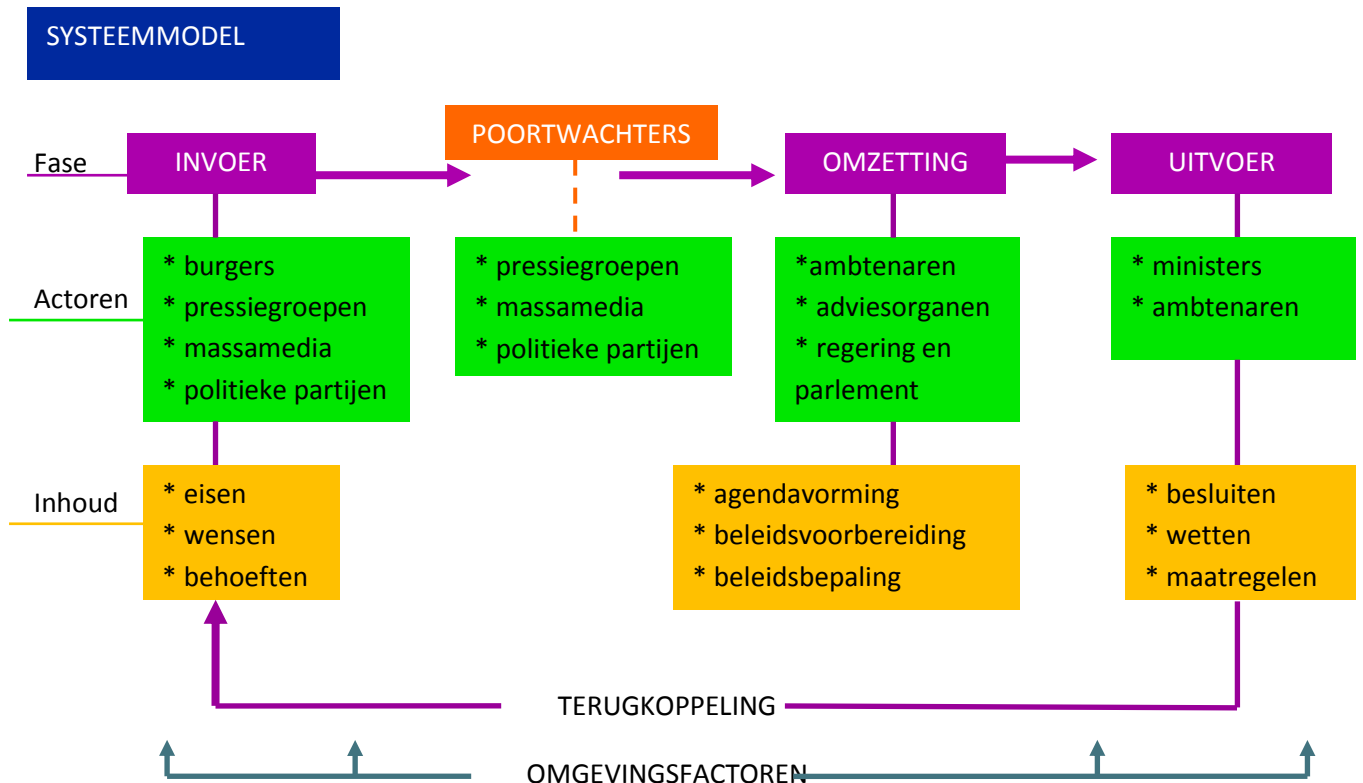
SYSTEEMMODEL

Fase

INVOER

POORTWACHTERS

OMZETTING

UITVOER

Actoren

* burgers
* pressiegroepen
* massamedia
* politieke partijen

* pressiegroepen
* massamedia
* politieke partijen

*ambtenaren
* adviesorganen
* regering en parlement

* ministers
* ambtenaren

Inhoud

* eisen
* wensen
* behoeften

* agendavorming
* beleidsvoorbereiding
* beleidsbepaling

* besluiten
* wetten
* maatregelen

TERUGKOPPELING

OMGEVINGSFACTOREN